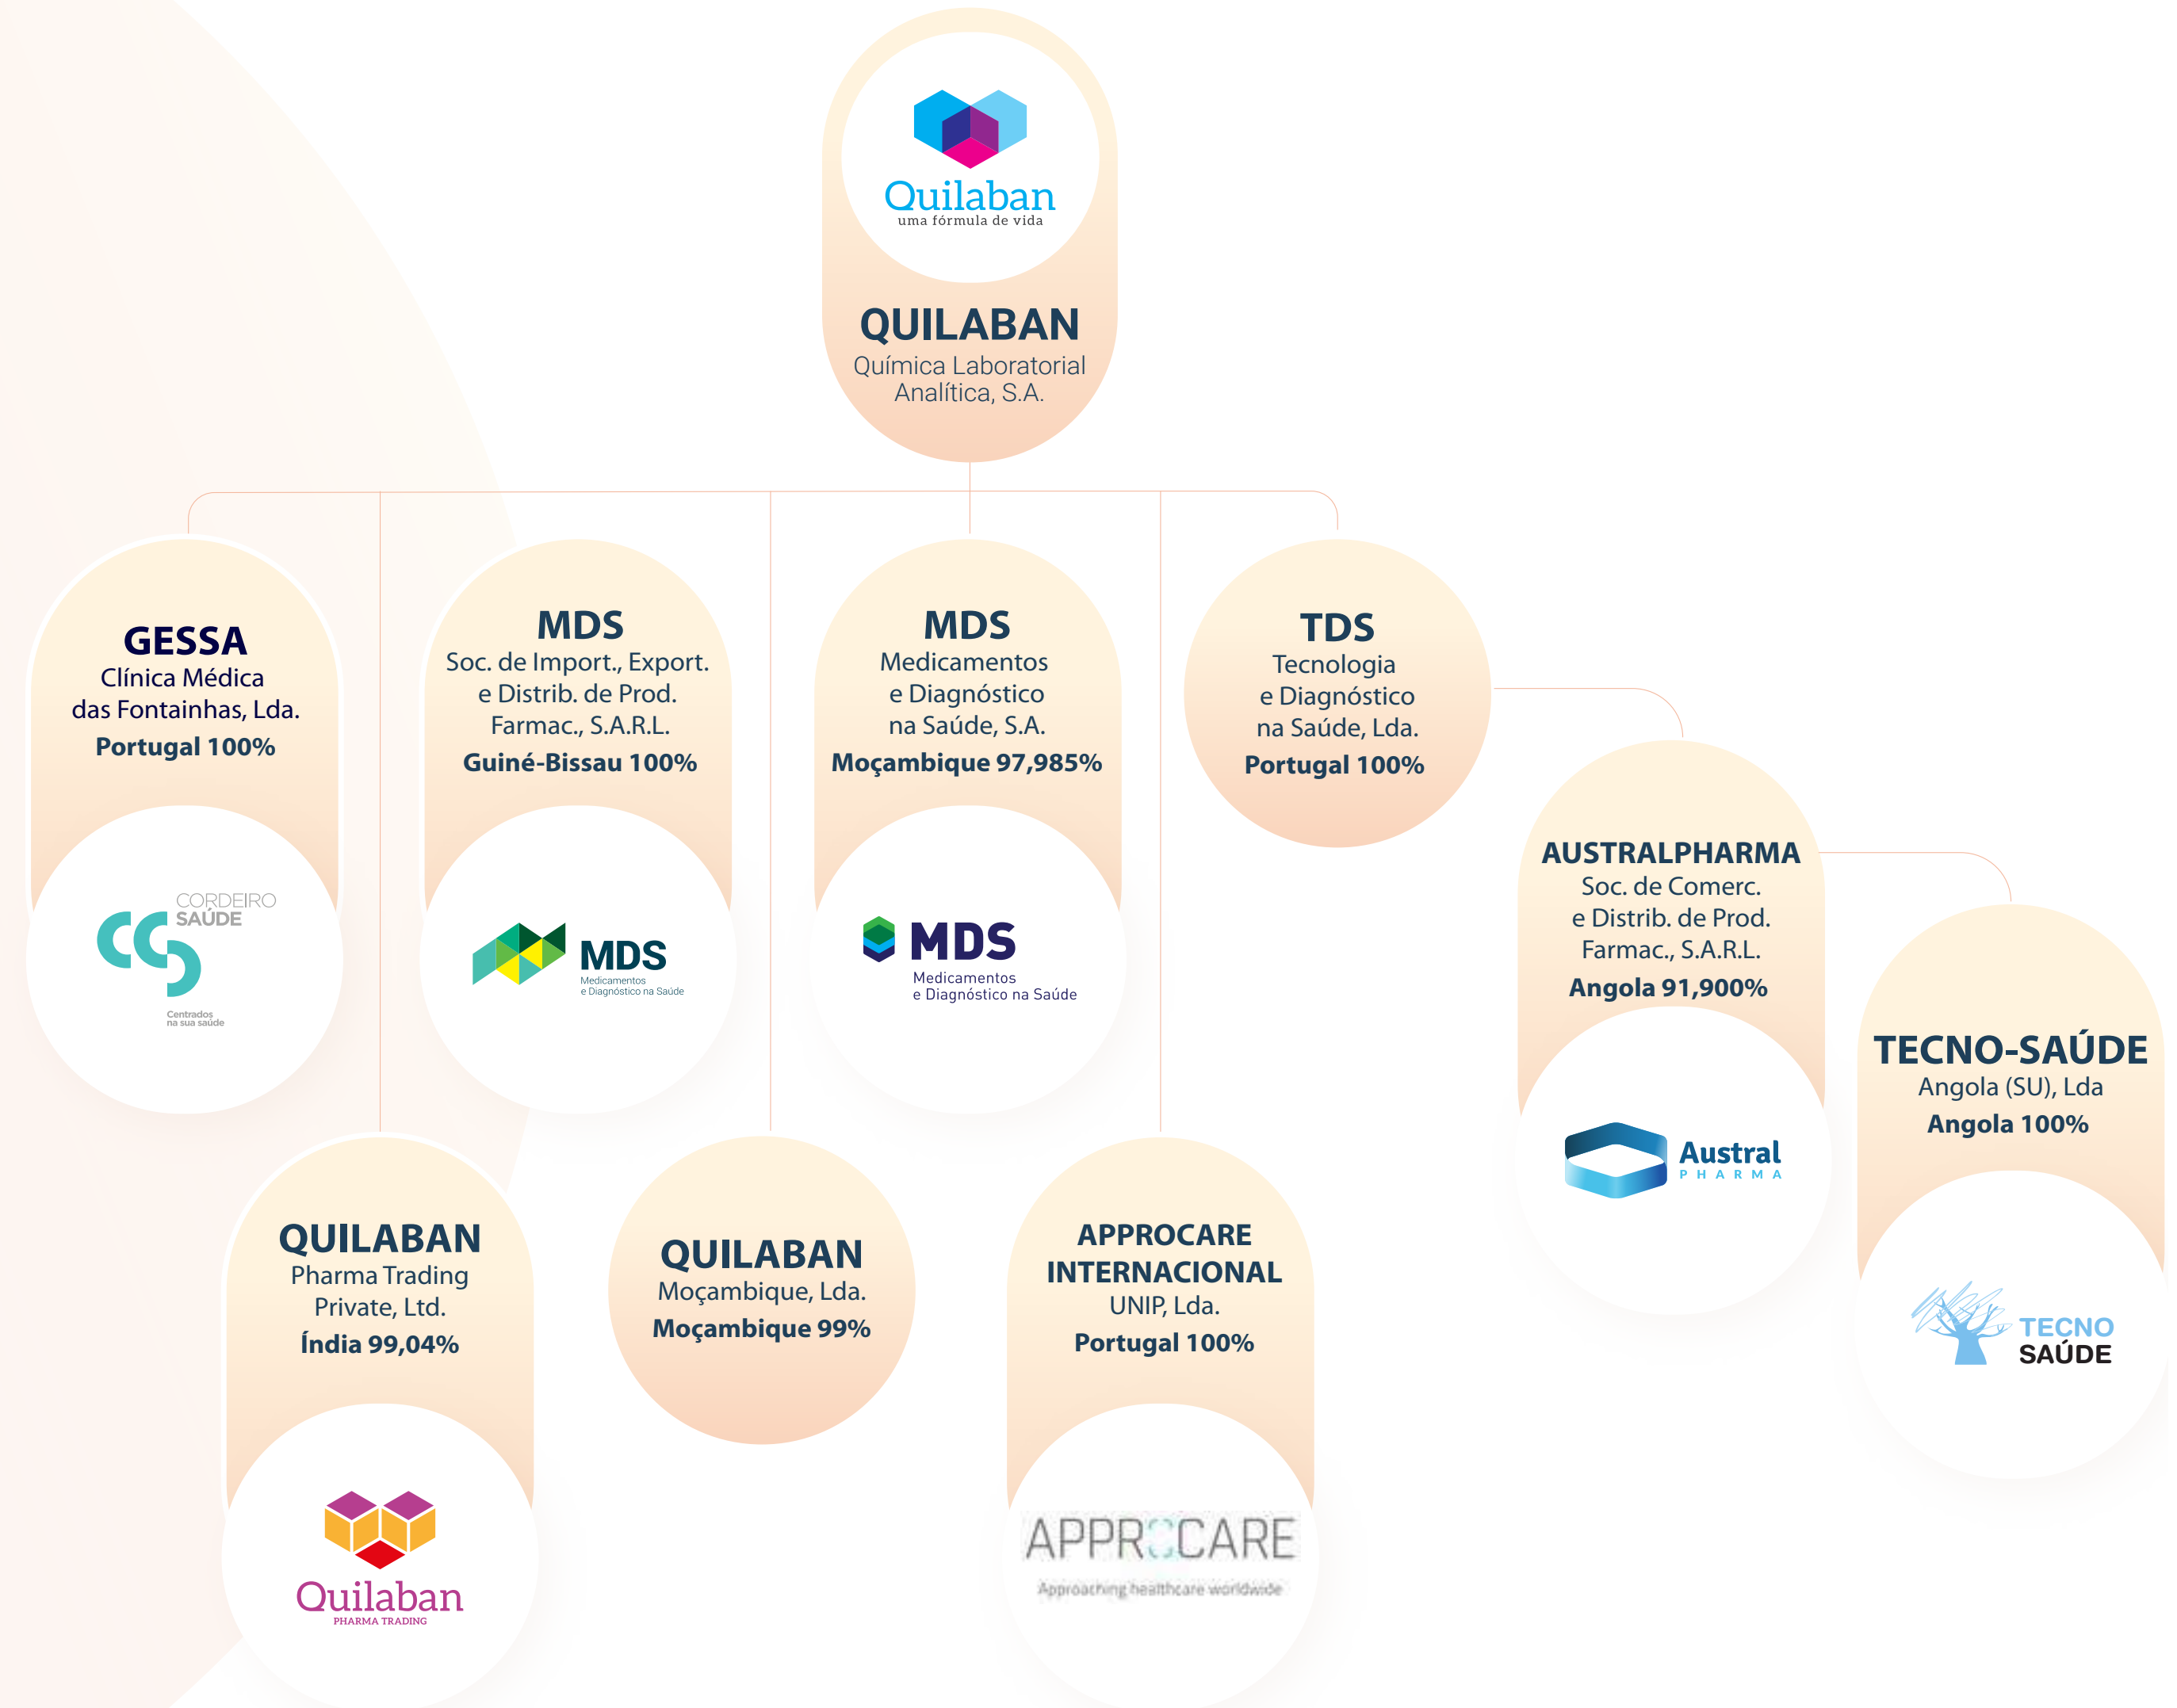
Quilaban
uma fórmula de vida

QUILABAN
Química Laboratorial Analítica, S.A.

GESSA
Clínica Médica das Fontainhas, Lda.
Portugal 100%

CORDEIRO SAÚDE
Centrados na sua saúde

MDS
Soc. de Import., Export. e Distrib. de Prod. Farmac., S.A.R.L.
Guiné-Bissau 100%

MDS
Medicamentos e Diagnóstico na Saúde

MDS
Medicamentos e Diagnóstico na Saúde, S.A.
Moçambique 97,985%

MDS
Medicamentos e Diagnóstico na Saúde

TDS
Tecnologia e Diagnóstico na Saúde, Lda.
Portugal 100%

AUSTRALPHARMA
Soc. de Comerc. e Distrib. de Prod. Farmac., S.A.R.L.
Angola 91,900%

Austral
PHARMA

TECNO-SAÚDE
Angola (SU), Lda
Angola 100%

TECNO SAÚDE

QUILABAN
Pharma Trading Private, Ltd.
Índia 99,04%

Quilaban
PHARMA TRADING

QUILABAN
Moçambique, Lda.
Moçambique 99%

APPROCARE INTERNACIONAL
UNIP, Lda.
Portugal 100%

APPROCARE
Approaching healthcare worldwide